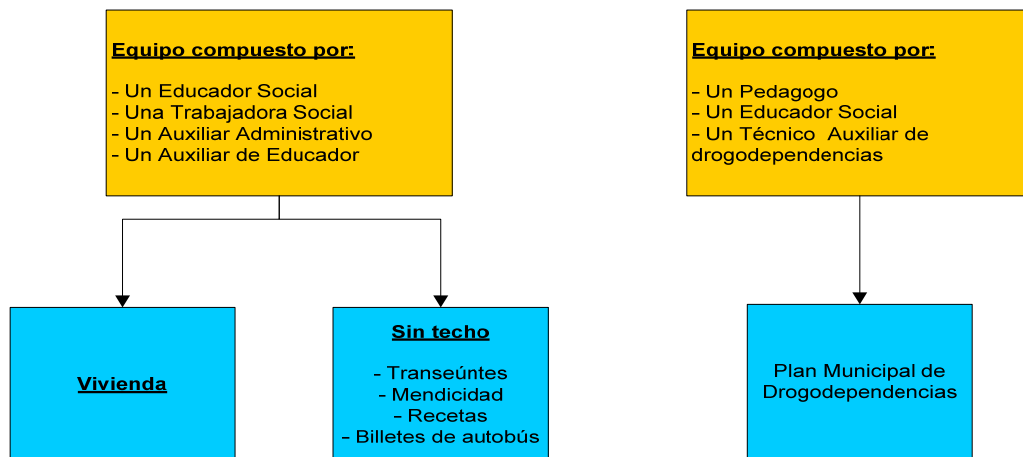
Equipo compuesto por:

- Un Educador Social
- Una Trabajadora Social
- Un Auxiliar Administrativo
- Un Auxiliar de Educador

Vivienda

Sin techo

- Transeúntes
- Mendicidad
- Recetas
- Billetes de autobús

Equipo compuesto por:

- Un Pedagogo
- Un Educador Social
- Un Técnico Auxiliar de drogodependencias

Plan Municipal de Drogodependencias